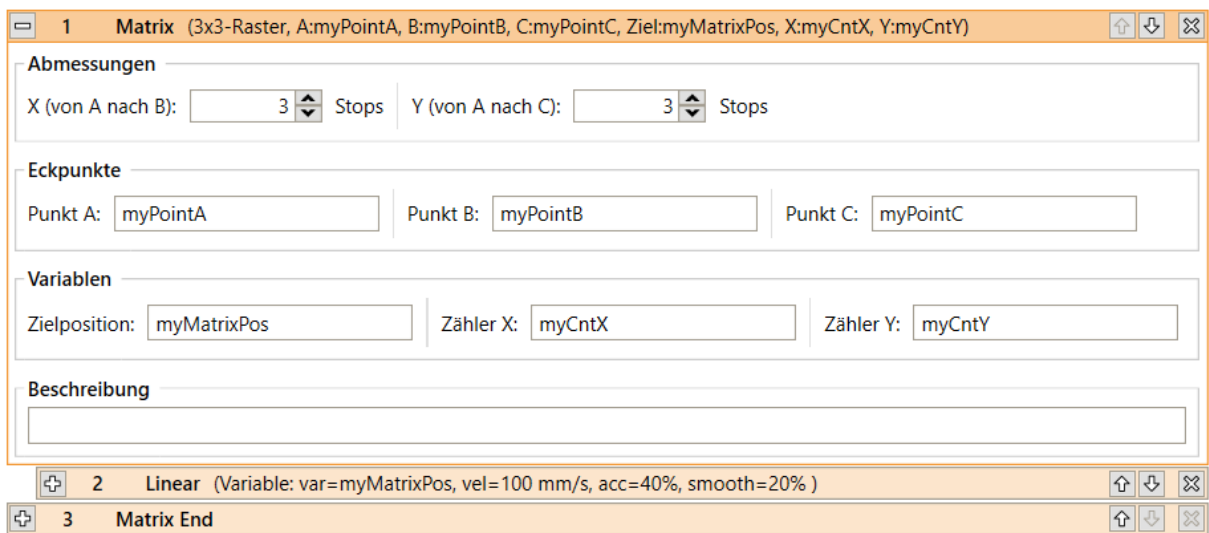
1 Matrix (3x3-Raster, A:myPointA, B:myPointB, C:myPointC, Ziel:myMatrixPos, X:myCntX, Y:myCntY)

Abmessungen

X (von A nach B): 3 Stops Y (von A nach C): 3 Stops

Eckpunkte

Punkt A: myPointA Punkt B: myPointB Punkt C: myPointC

Variablen

Zielposition: myMatrixPos Zähler X: myCntX Zähler Y: myCntY

Beschreibung

2 Linear (Variable: var=myMatrixPos, vel=100 mm/s, acc=40%, smooth=20% )

3 Matrix End